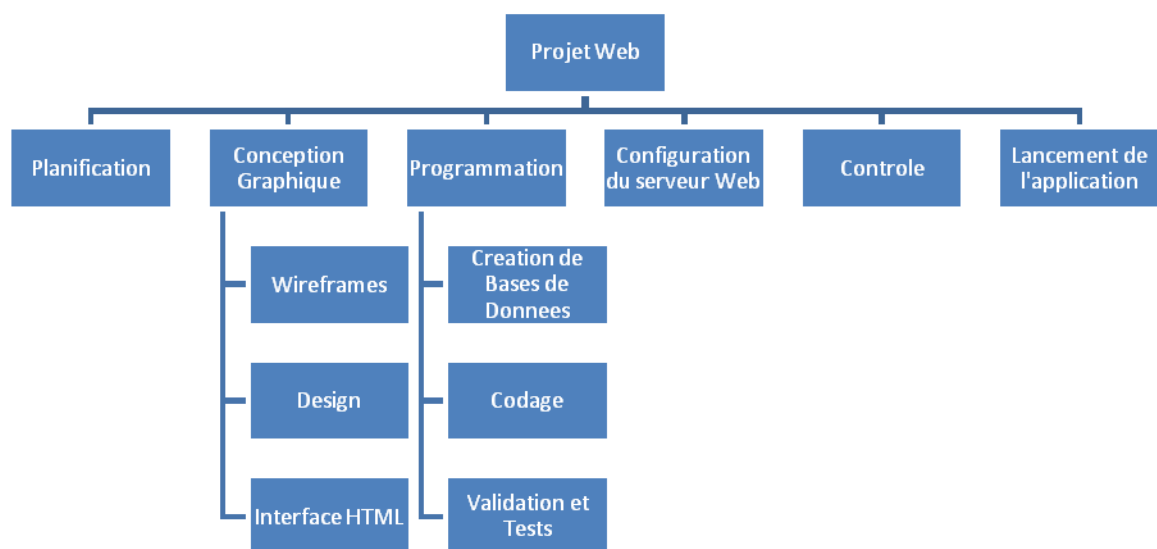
Projet Web

Planification

Conception Graphique

Wireframes

Design

Interface HTML

Programmation

Creation de Bases de Donnees

Codage

Validation et Tests

Configuration du serveur Web

Controle

Lancement de l'application